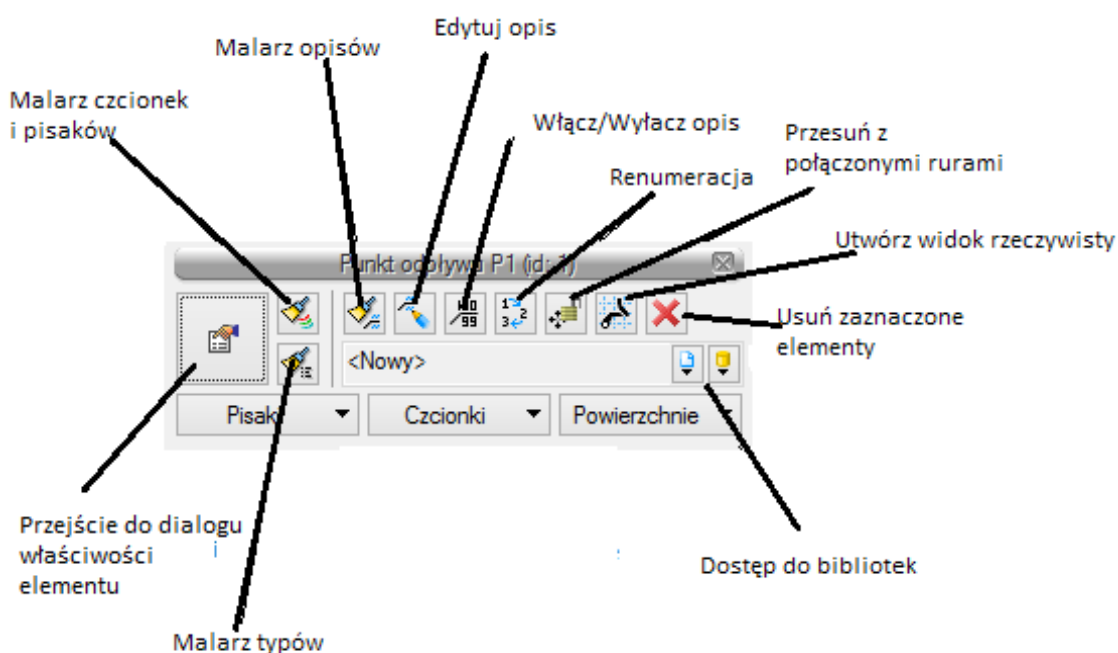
Edytuj opis

Malarz opisów

Malarz czcionek i pisaków

Włącz/Wyłacz opis

Przesuń z połączonymi rurami

Renumeracja

Utwórz widok rzeczywisty

Punkt odpływu P1 (id: 1)

Usuń zaznaczone elementy

<Nowy>

Pisaki

Czcionki

Powierzchnie

Przejście do dialogu właściwości elementu

Dostęp do bibliotek

Malarz typów